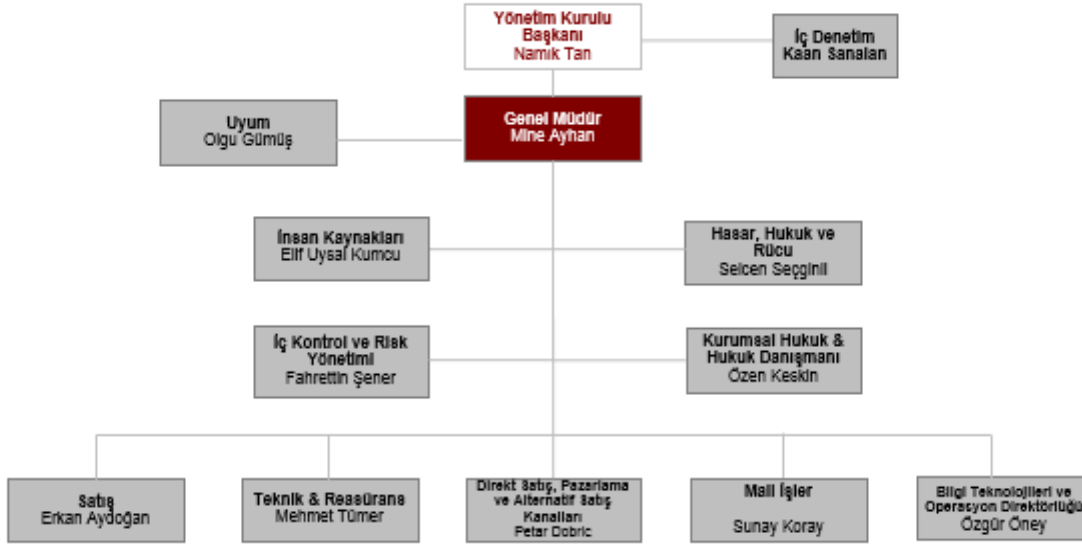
Yönetim Kurulu Başkanı
Namık Tan

İç Denetim
Kaan Şanalan

Uyum
Olgu Gümüş

Genel Müdür
Mine Ayhan

İnsan Kaynakları
Elif Uysal Kumcu

Hasar, Hukuk ve Rücu
Selcen Seçginli

İç Kontrol ve Risk Yönetimi
Fahrettin Şener

Kurumsal Hukuk & Hukuk Danışmanı
Özen Keskin

Satış
Erkan Aydoğan

Teknik & Reasürans
Mehmet Tümer

Direkt Satış, Pazarlama ve Alternatif Satış Kanalları
Petar Dobric

Mali İşler
Sunay Koray

Bilgi Teknolojileri ve Operasyon Direktörlüğü
Özgür Öney